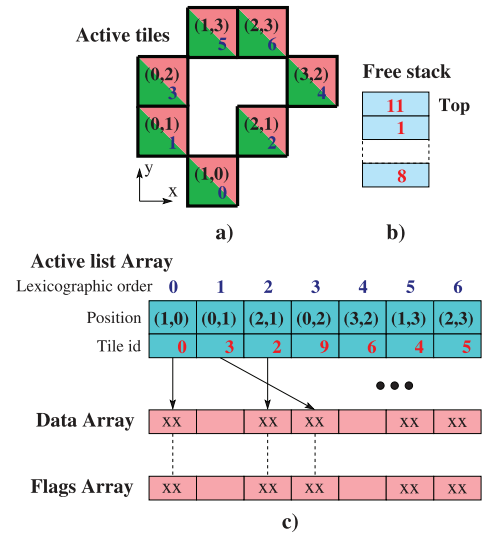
Active tiles

(1,3) 5
(2,3) 6
(0,2) 3
(3,2) 4
(0,1) 1
(2,1) 2
(1,0) 0

y
x

a)

Free stack

11 Top
1
8

b)

Active list Array

| Lexicographic order | 0 | 1 | 2 | 3 | 4 | 5 | 6 |
|---|---|---|---|---|---|---|---|
| Position | (1,0) | (0,1) | (2,1) | (0,2) | (3,2) | (1,3) | (2,3) |
| Tile id | 0 | 3 | 2 | 9 | 6 | 4 | 5 |

●●●

Data Array

| XX | | XX | XX | | XX | XX |
|---|---|---|---|---|---|---|

Flags Array

| XX | | XX | XX | | XX | XX |
|---|---|---|---|---|---|---|

c)